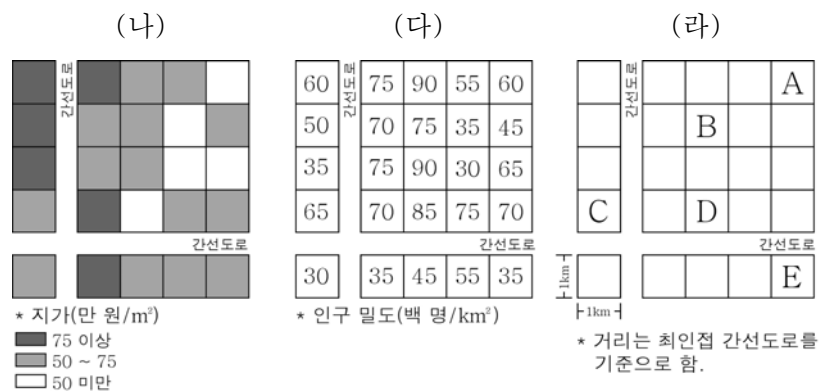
(나)

간선도로

간선도로

* 지가(만 원/m²)
75 이상
50 ~ 75
50 미만

(다)

간선도로

| 60 | 75 | 90 | 55 | 60 |
|---|---|---|---|---|
| 50 | 70 | 75 | 35 | 45 |
| 35 | 75 | 90 | 30 | 65 |
| 65 | 70 | 85 | 75 | 70 |

간선도로

| 30 | 35 | 45 | 55 | 35 |
|---|---|---|---|---|

* 인구 밀도(백 명/km²)

(라)

간선도로

A
B
C
D

간선도로

1km
1km

E

* 거리는 최인접 간선도로를 기준으로 함.